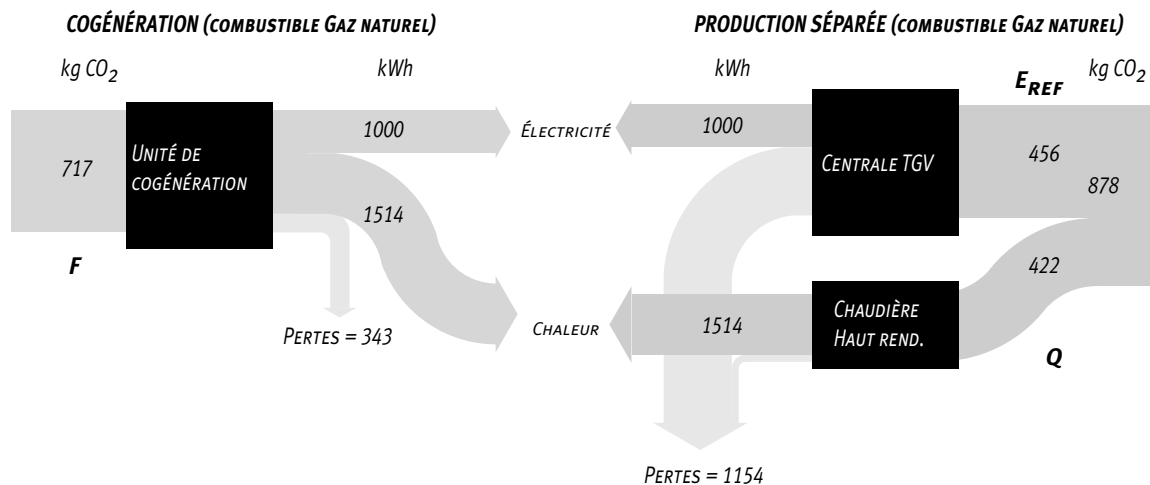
COGÉNÉRATION (COMBUSTIBLE GAZ NATUREL)

PRODUCTION SÉPARÉE (COMBUSTIBLE GAZ NATUREL)

kg $CO_2$

kWh

717

UNITÉ DE COGÉNÉRATION

1000

1514

F

PERTES = 343

ÉLECTRICITÉ

CHALEUR

kWh

1000

1514

CENTRALE TGV

CHAUDIÈRE HAUT REND.

$E_{REF}$

kg $CO_2$

456

878

422

Q

PERTES = 1154